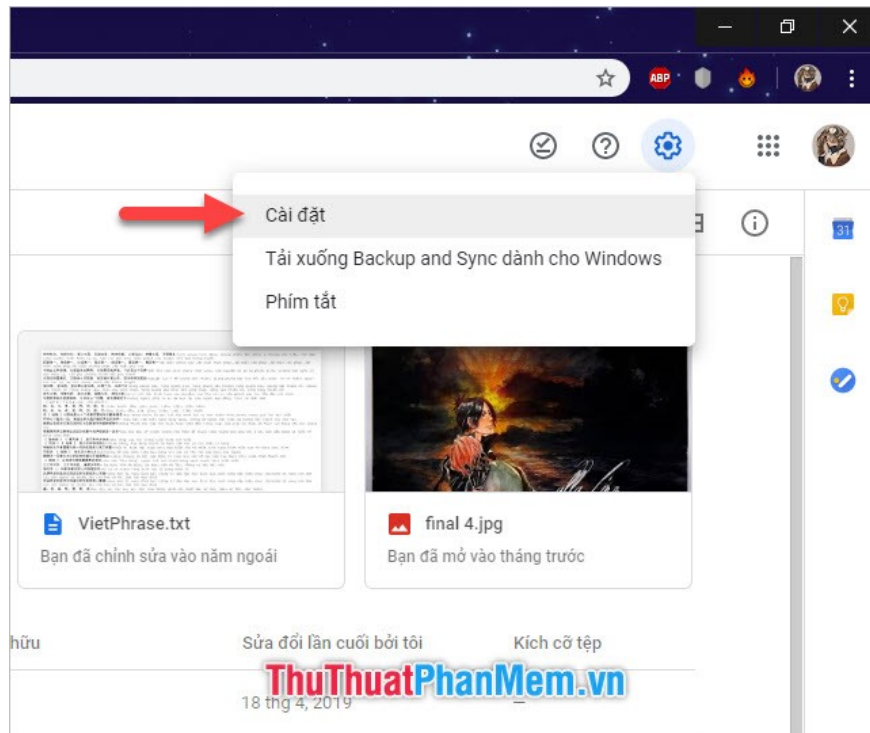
ABP

Cài đặt

Tải xuống Backup and Sync dành cho Windows

Phím tắt

31

VietPhrase.txt

Bạn đã chỉnh sửa vào năm ngoái

final 4.jpg

Bạn đã mở vào tháng trước

hữu

Sửa đổi lần cuối bởi tôi

Kích cỡ tệp

18 thg 4, 2019

—

ThuThuatPhanMem.vn